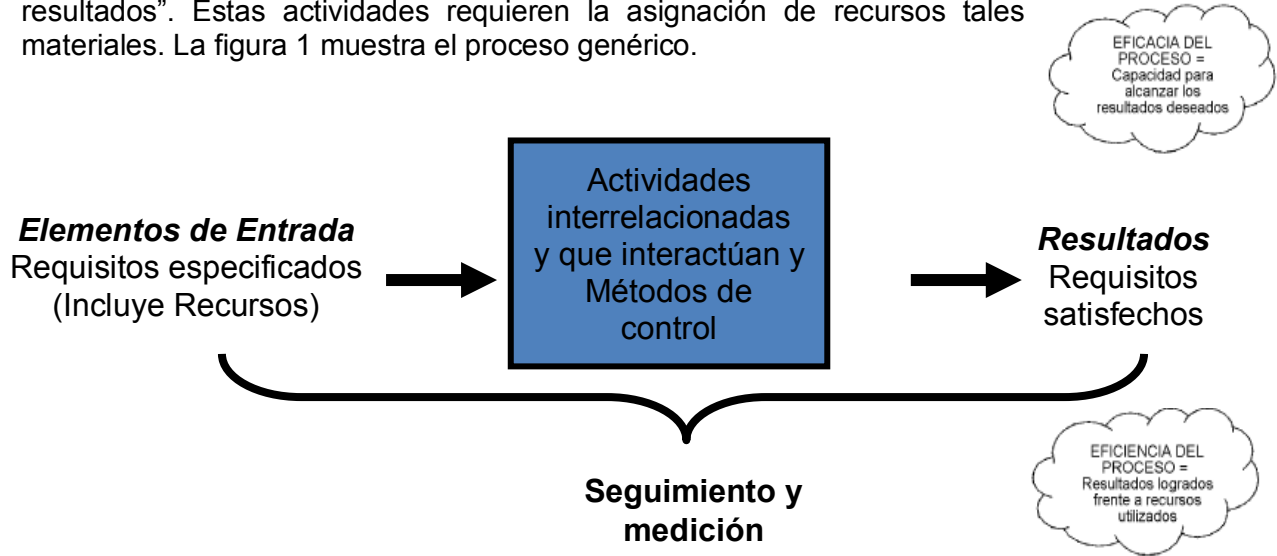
resultados". Estas actividades requieren la asignación de recursos tales materiales. La figura 1 muestra el proceso genérico.

EFICACIA DEL PROCESO = Capacidad para alcanzar los resultados deseados

*Elementos de Entrada*
Requisitos especificados (Incluye Recursos)

Actividades interrelacionadas y que interactúan y Métodos de control

*Resultados*
Requisitos satisfechos

EFICIENCIA DEL PROCESO = Resultados logrados frente a recursos utilizados

**Seguimiento y medición**